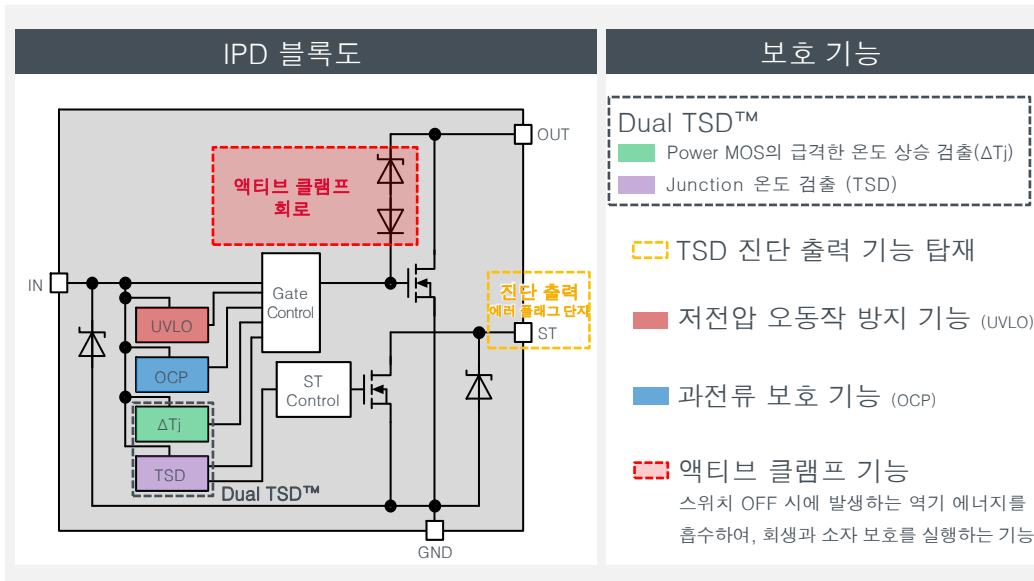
IPD 블록도

액티브 클램프 회로

OUT

IN

Gate Control

진단 출력
에러 플래그 단자

ST

UVLO

OCP

ST Control

ΔTj

TSD

Dual TSD™

GND

보호 기능

Dual TSD™

Power MOS의 급격한 온도 상승 검출(ΔTj)

Junction 온도 검출 (TSD)

TSD 진단 출력 기능 탑재

저전압 오동작 방지 기능 (UVLO)

과전류 보호 기능 (OCP)

액티브 클램프 기능

스위치 OFF 시에 발생하는 역기 에너지를 흡수하여, 회생과 소자 보호를 실행하는 기능